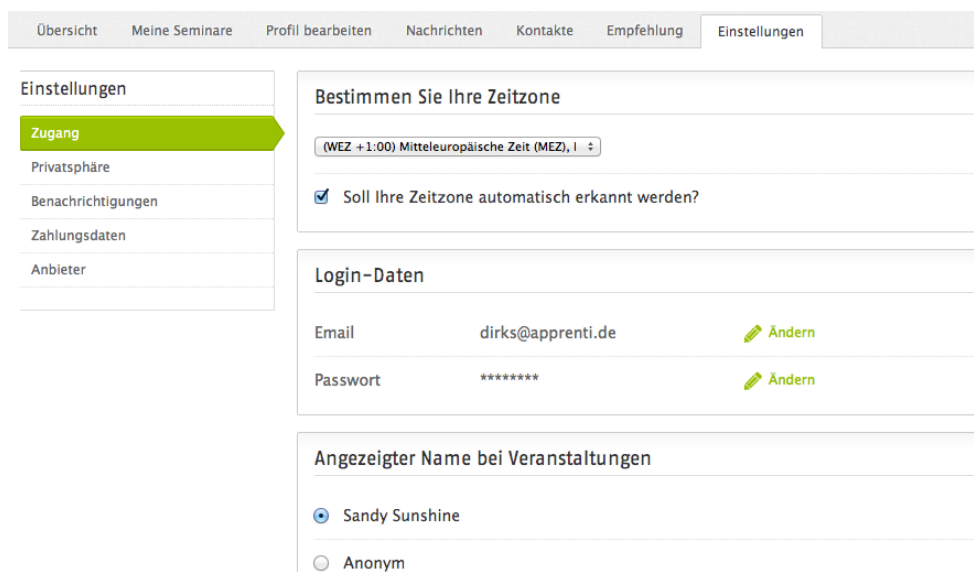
Übersicht Meine Seminare Profil bearbeiten Nachrichten Kontakte Empfehlung Einstellungen

Einstellungen

Zugang
Privatsphäre
Benachrichtigungen
Zahlungsdaten
Anbieter

Bestimmen Sie Ihre Zeitzone

(WEZ +1:00) Mitteleuropäische Zeit (MEZ), I

Soll Ihre Zeitzone automatisch erkannt werden?

Login-Daten

| Email | dirks@apprenti.de | Ändern |
|---|---|---|
| Passwort | ******** | Ändern |

Angezeigter Name bei Veranstaltungen

Sandy Sunshine

Anonym